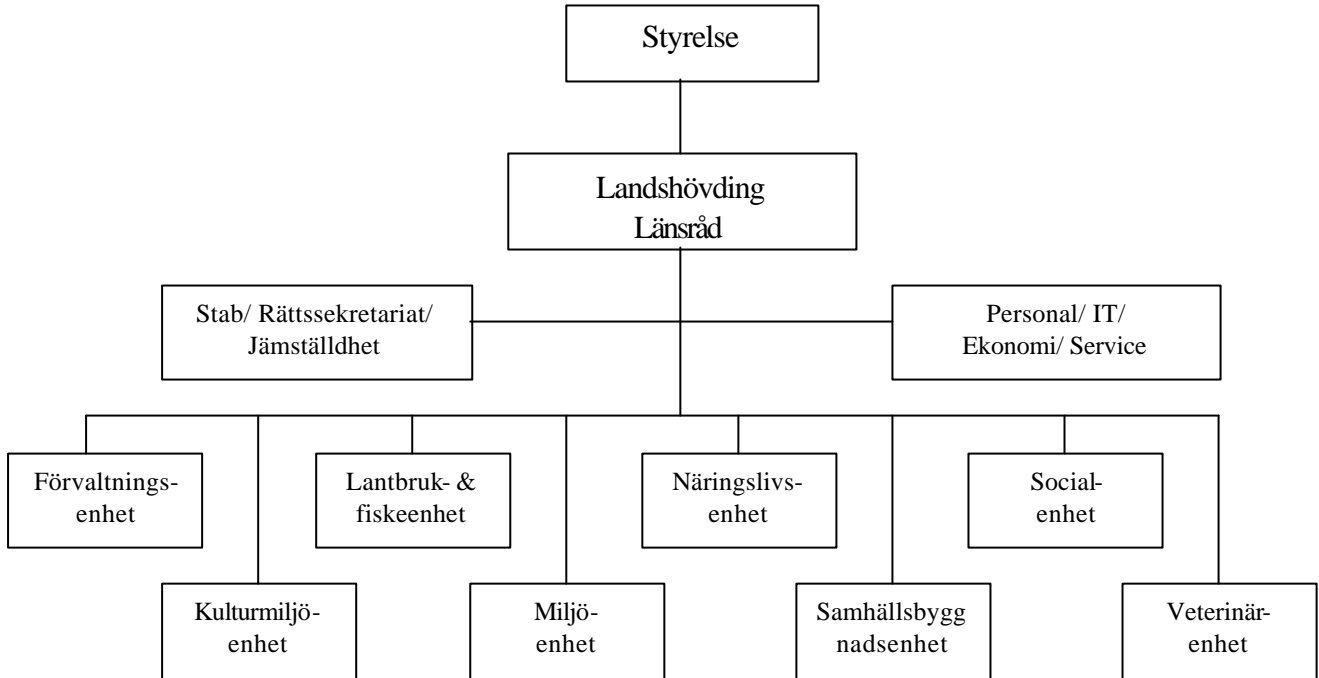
Styrelse

Landshövding
Länsråd

Stab/ Rättssekretariat/ Jämställdhet

Personal/ IT/ Ekonomi/ Service

Förvaltnings-enhet

Lantbruk- & fiskeenhet

Näringslivs-enhet

Social-enhet

Kulturmiljö-enhet

Miljö-enhet

Samhällsbygg nadsenhet

Veterinär-enhet